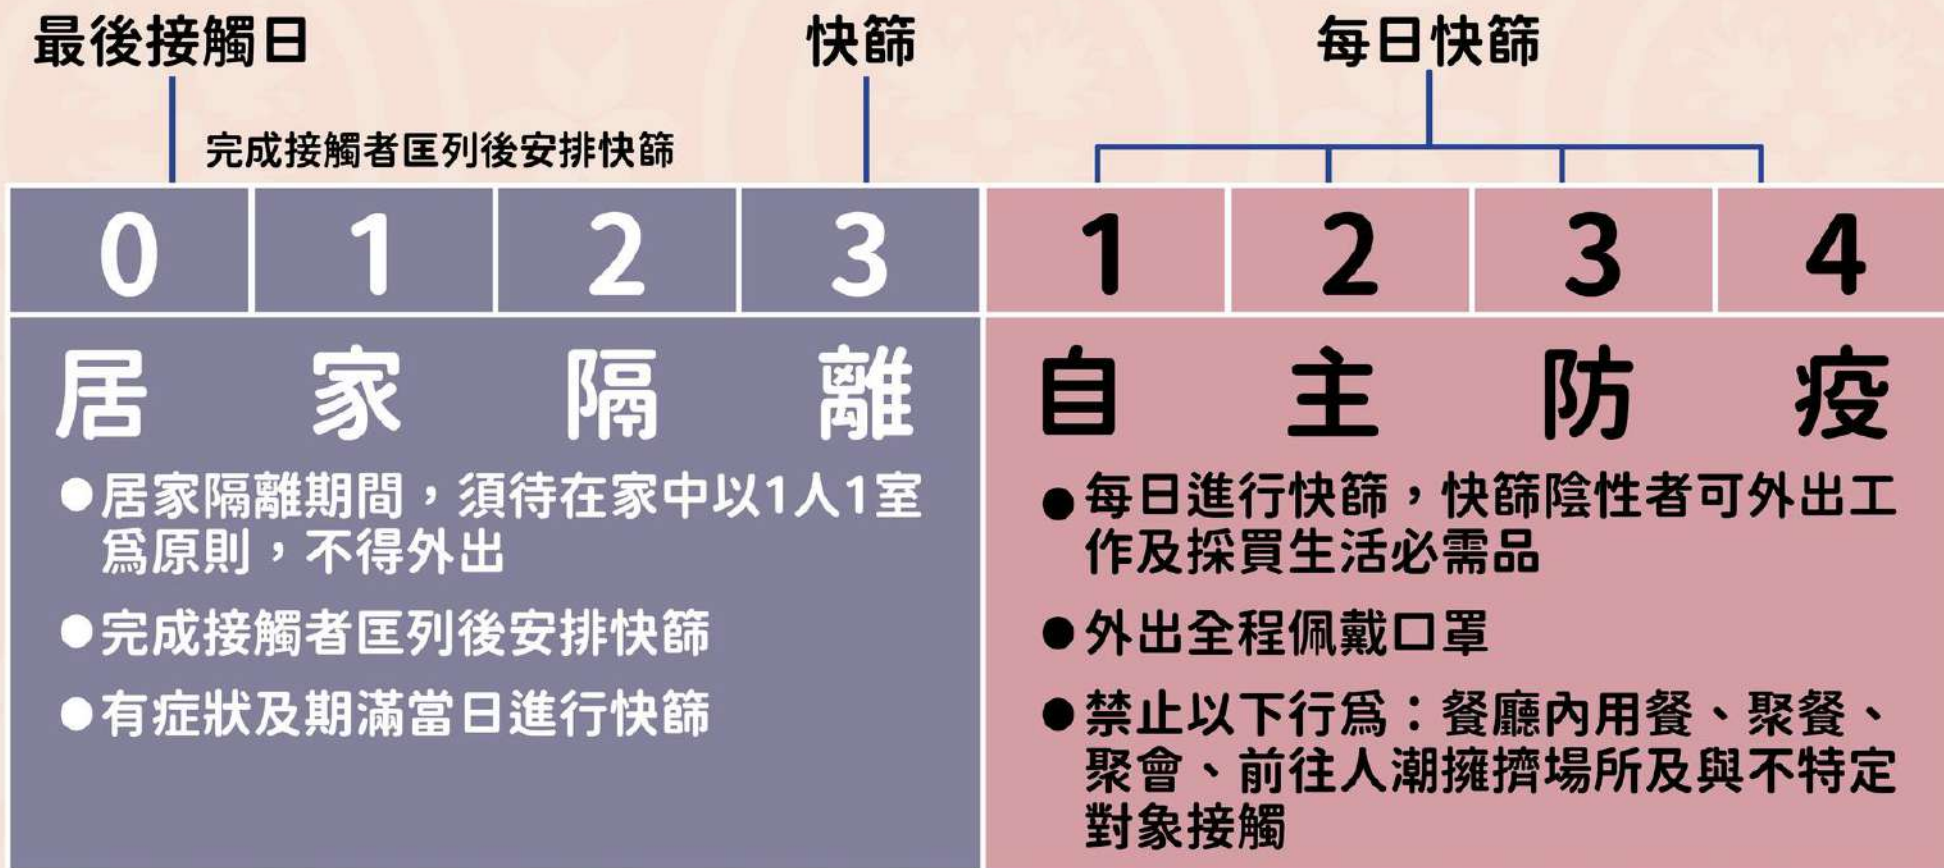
最後接觸日

快篩

每日快篩

完成接觸者匡列後安排快篩

| 0 | 1 | 2 | 3 | 1 | 2 | 3 | 4 |
|---|---|---|---|---|---|---|---|

居家隔離

●居家隔離期間，須待在家中以1人1室爲原則，不得外出

●完成接觸者匡列後安排快篩

●有症狀及期滿當日進行快篩

自主防疫

●每日進行快篩，快篩陰性者可外出工作及採買生活必需品

●外出全程佩戴口罩

●禁止以下行爲：餐廳內用餐、聚餐、聚會、前往人潮擁擠場所及與不特定對象接觸